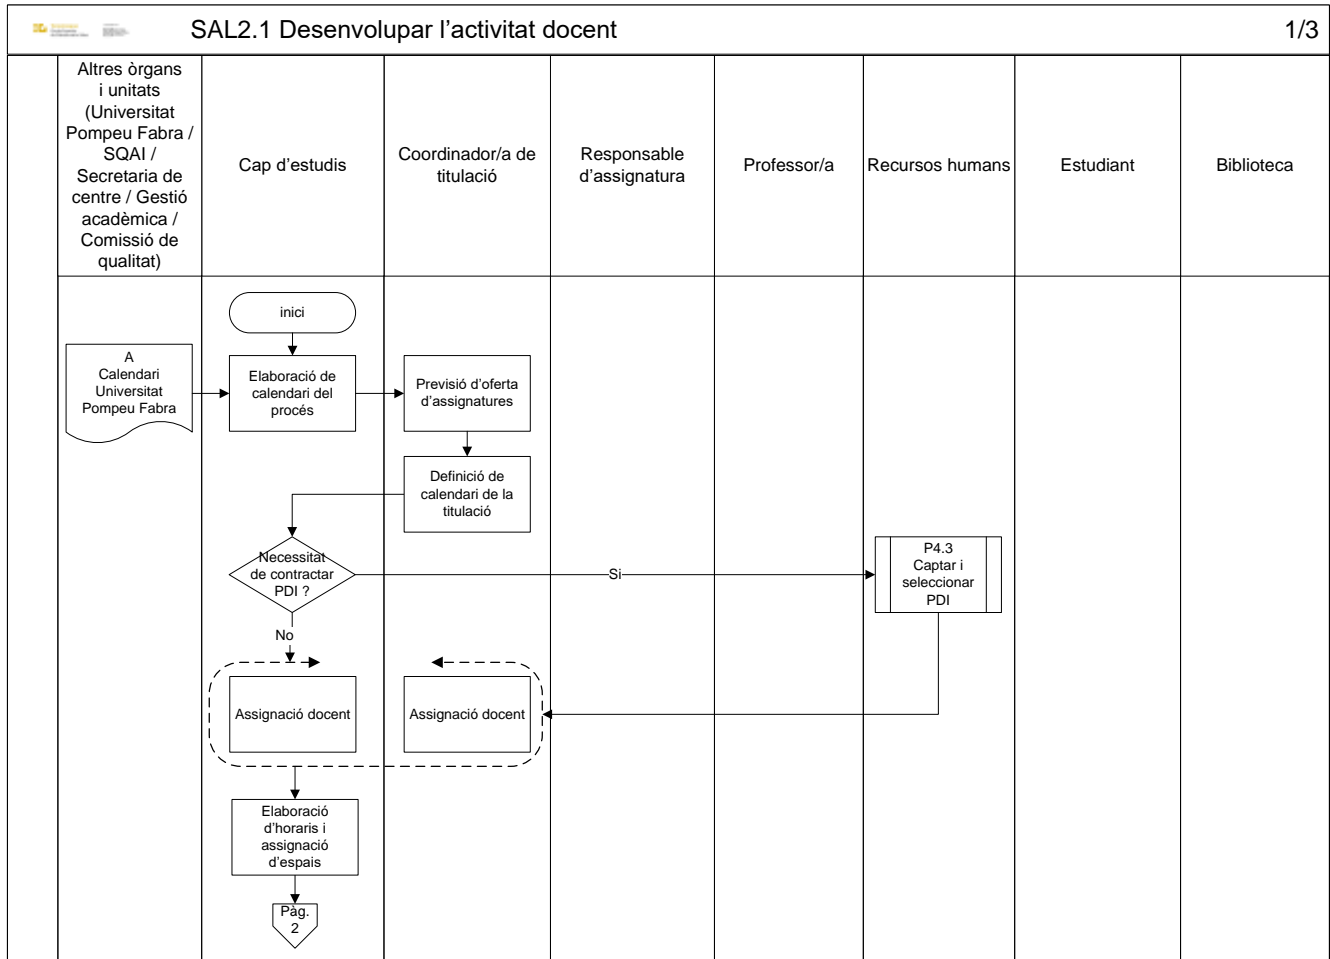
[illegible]

SAL2.1 Desenvolupar l'activitat docent

1/3

| Altres òrgans i unitats (Universitat Pompeu Fabra / SQAI / Secretaria de centre / Gestió acadèmica / Comissió de qualitat) | Cap d'estudis | Coordinador/a de titulació | Responsable d'assignatura | Professor/a | Recursos humans | Estudiant | Biblioteca |
|---|---|---|---|---|---|---|---|

inici

A Calendari Universitat Pompeu Fabra

Elaboració de calendari del procés

Previsió d'oferta d'assignatures

Definició de calendari de la titulació

Necessitat de contractar PDI ?

Si

P4.3 Captar i seleccionar PDI

No

Assignació docent

Assignació docent

Elaboració d'horaris i assignació d'espais

Pàg. 2